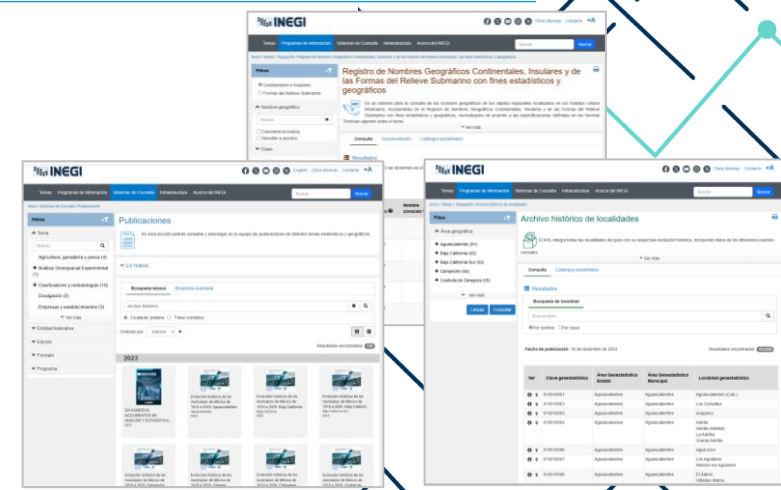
INEGI

Otros idiomas Contacto

Temas Programas de información Sistemas de Consulta Infraestructura Acerca del INEGI

Registro de Nombres Geográficos Continentales, Insulares y de las Formas del Relieve Submarino con fines estadísticos y geográficos

Filtros

Continentales e Insulares
Formas del Relieve Submarino

Nombre geográfico

Coincidencia exacta
Sensible a acentos

Clave

Ver más

Consulta Documentación Catálogos predefinidos

Resultados

INEGI

English Otros idiomas Contacto

Temas Programas de información Sistemas de Consulta Infraestructura Acerca del INEGI

Inicio / Sistemas de Consulta / Publicaciones

Filtros

Tema

Agricultura, ganadería y pesca (4)
Análisis Geoespacial Experimental (1)
Clasificadores y metodologías (15)
Divulgación (2)
Empresas y establecimientos (3)

Ver más

Entidad federativa

Edición

Formato

Programa

Publicaciones

En esta sección podrás consultar y descargar en tu equipo las publicaciones de distintos temas estadísticos y geográficos.

Lo nuevo

Búsqueda básica Búsqueda avanzada

archivo histórico

Cualquier palabra Frase completa

Ordenar por: Interés

Resultados encontrados

2023

EN NÚMEROS. DOCUMENTOS DE ANÁLISIS Y ESTADÍSTICA
2023

Evolución histórica de los municipios de México de 1810 a 2020. Aguascalientes

Evolución histórica de los municipios de México de 1810 a 2020. Baja California

Evolución histórica de los municipios de México de 1810 a 2020. Baja California Sur

Evolución histórica de los municipios de México de 1810 a 2020. Campeche

Evolución histórica de los municipios de México de 1810 a 2020. Chiapas

Evolución histórica de los municipios de México de 1810 a 2020. Chihuahua

Evolución histórica de los municipios de México de 1810 a 2020. Ciudad de México

INEGI

Otros idiomas Contacto

Temas Programas de información Sistemas de Consulta Infraestructura Acerca del INEGI

Inicio / Temas / Topografía / Archivo histórico de localidades

Filtros

Área geográfica

Aguascalientes (01)
Baja California (02)
Baja California Sur (03)
Campeche (04)
Coahuila de Zaragoza (05)

Ver más

Limpiar Consultar

Archivo histórico de localidades

El AHL integra todas las localidades del país con su respectiva evolución histórica, incorporando datos de los diferentes eventos censales.

Ver más

Consulta Catálogos predefinidos

Resultados

Búsqueda de localidad

Buscar texto

Por nombre Por clave

Fecha de publicación: 16 de diciembre de 2024

Resultados encontrados

| Ver | Clave geoestadística | Área Geoestadística Estatal | Área Geoestadística Municipal | Localidad geoestadística |
|---|---|---|---|---|
| | 010010001 | Aguascalientes | Aguascalientes | Aguascalientes (Cab.) |
| | 010010002 | Aguascalientes | Aguascalientes | Los González |
| | 010010003 | Aguascalientes | Aguascalientes | Acapulco |
| | 010010004 | Aguascalientes | Aguascalientes | Adelia<br>Adelia Uriarte<br>La Adelita<br>Granja Adelia |
| | 010010005 | Aguascalientes | Aguascalientes | Agua Azul |
| | 010010007 | Aguascalientes | Aguascalientes | Los Aguilares<br>Rancho los Aguilares |
| | 010010008 | Aguascalientes | Aguascalientes | El Álamo<br>Villedes Álamo |